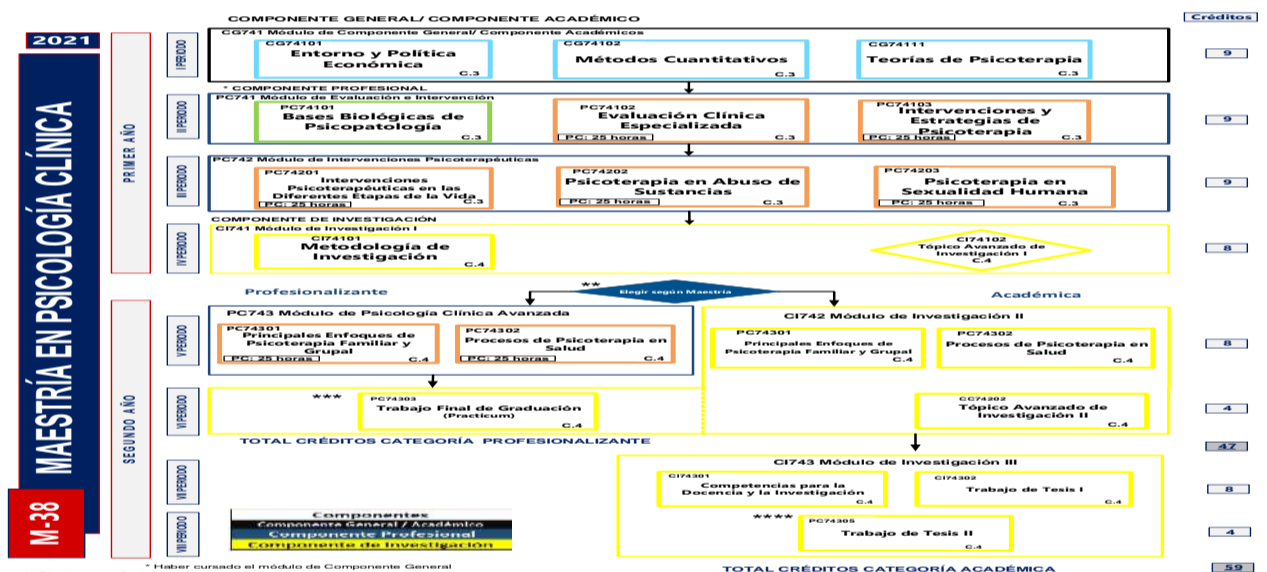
2021

MAESTRÍA EN PSICOLOGÍA CLÍNICA

M-38

PRIMER AÑO

SEGUNDO AÑO

COMPONENTE GENERAL/ COMPONENTE ACADÉMICO

Créditos

I PERIODO

CG741 Módulo de Componente General/ Componente Académicos

CG74101
Entorno y Política Económica
C.3

CG74102
Métodos Cuantitativos
C.3

CG74111
Teorías de Psicoterapia
C.3

9

* COMPONENTE PROFESIONAL

II PERIODO

PC741 Módulo de Evaluación e Intervención

PC74101
Bases Biológicas de Psicopatología
C.3

PC74102
Evaluación Clínica Especializada
PC: 25 horas
C.3

PC74103
Intervenciones y Estrategias de Psicoterapia
PC: 25 horas
C.3

9

III PERIODO

PC742 Módulo de Intervenciones Psicoterapéuticas

PC74201
Intervenciones Psicoterapéuticas en las Diferentes Etapas de la Vida
PC: 25 horas
C.3

PC74202
Psicoterapia en Abuso de Sustancias
PC: 25 horas
C.3

PC74203
Psicoterapia en Sexualidad Humana
PC: 25 horas
C.3

9

COMPONENTE DE INVESTIGACIÓN

IV PERIODO

CI741 Módulo de Investigación I

CI74101
Metodología de Investigación
C.4

CI74102
Tópico Avanzado de Investigación I
C.4

8

**

Elegir según Maestría

Profesionalizante

Académica

V PERIODO

PC743 Módulo de Psicología Clínica Avanzada

PC74301
Principales Enfoques de Psicoterapia Familiar y Grupal
PC: 25 horas
C.4

PC74302
Procesos de Psicoterapia en Salud
PC: 25 horas
C.4

CI742 Módulo de Investigación II

PC74301
Principales Enfoques de Psicoterapia Familiar y Grupal
C.4

PC74302
Procesos de Psicoterapia en Salud
C.4

8

VI PERIODO

***

PC74303
Trabajo Final de Graduación (Practicum)
C.4

CC74202
Tópico Avanzado de Investigación II
C.4

4

TOTAL CRÉDITOS CATEGORÍA PROFESIONALIZANTE

47

VII PERIODO

CI743 Módulo de Investigación III

CI74301
Competencias para la Docencia y la Investigación
C.4

CI74302
Trabajo de Tesis I
C.4

8

VIII PERIODO

****

PC74305
Trabajo de Tesis II
C.4

4

Componentes
Componente General / Académico
Componente Profesional
Componente de Investigación

* Haber cursado el módulo de Componente General

TOTAL CRÉDITOS CATEGORÍA ACADÉMICA

59